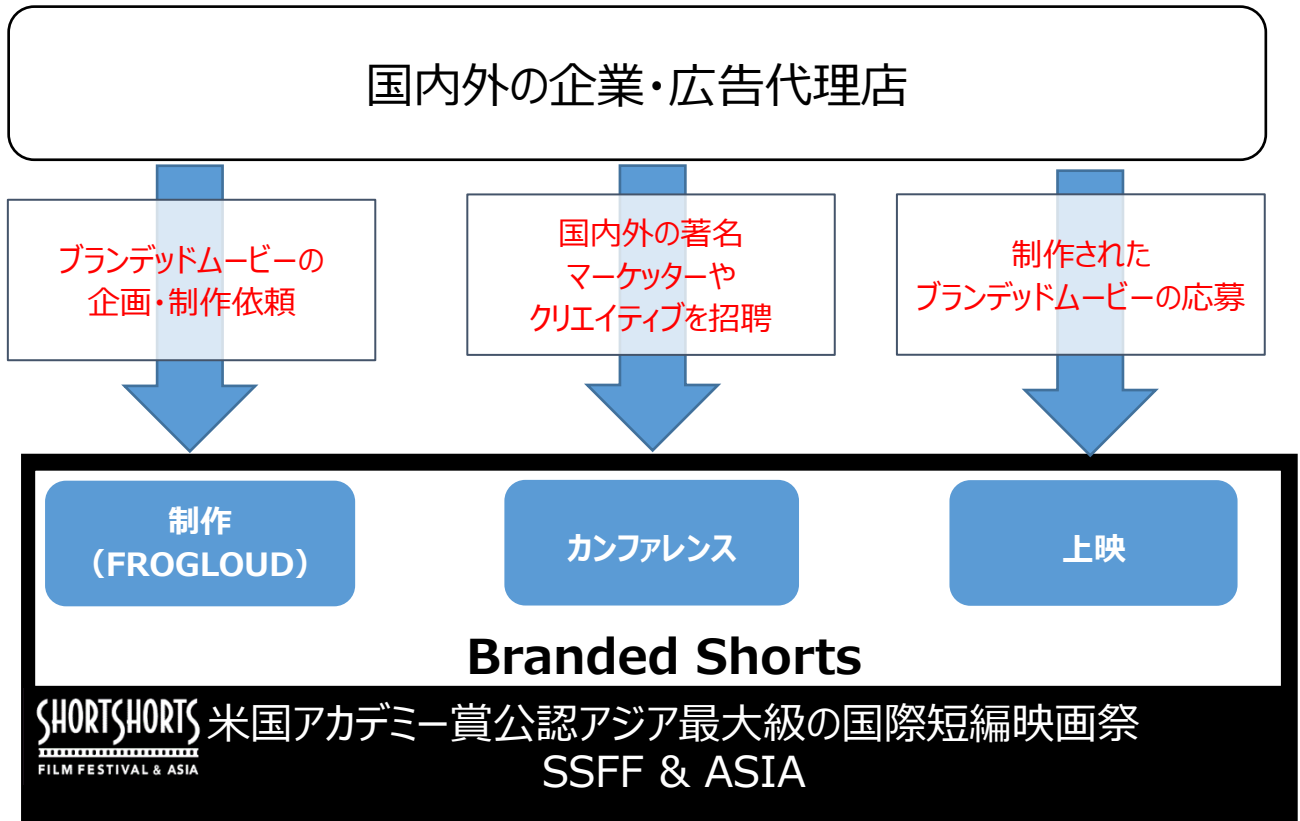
国内外の企業・広告代理店

ブランデッドムービーの企画・制作依頼

国内外の著名マーケッターやクリエイティブを招聘

制作されたブランデッドムービーの応募

制作
（FROGLOUD）

カンファレンス

上映

Branded Shorts

SHORTSHORTS FILM FESTIVAL & ASIA

米国アカデミー賞公認アジア最大級の国際短編映画祭
SSFF & ASIA